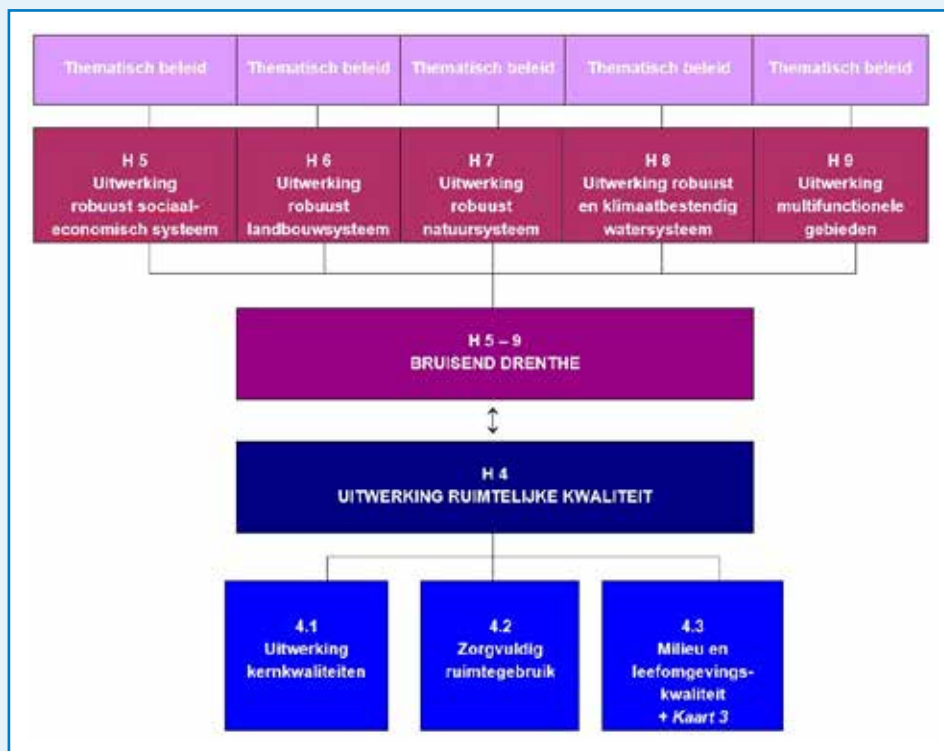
Thematisch beleid

Thematisch beleid

Thematisch beleid

Thematisch beleid

Thematisch beleid

H 5
Uitwerking robuust sociaaleconomisch systeem

H 6
Uitwerking robuust landbouwsysteem

H 7
Uitwerking robuust natuursysteem

H 8
Uitwerking robuust en klimaatbestendig watersysteem

H 9
Uitwerking multifunctionele gebieden

H 5 – 9
BRUISEND DRENTHE

H 4
UITWERKING RUIMTELIJKE KWALITEIT

4.1
Uitwerking kernkwaliteiten

4.2
Zorgvuldig ruimtegebruik

4.3
Milieu en leefomgevingskwaliteit
+ Kaart 3